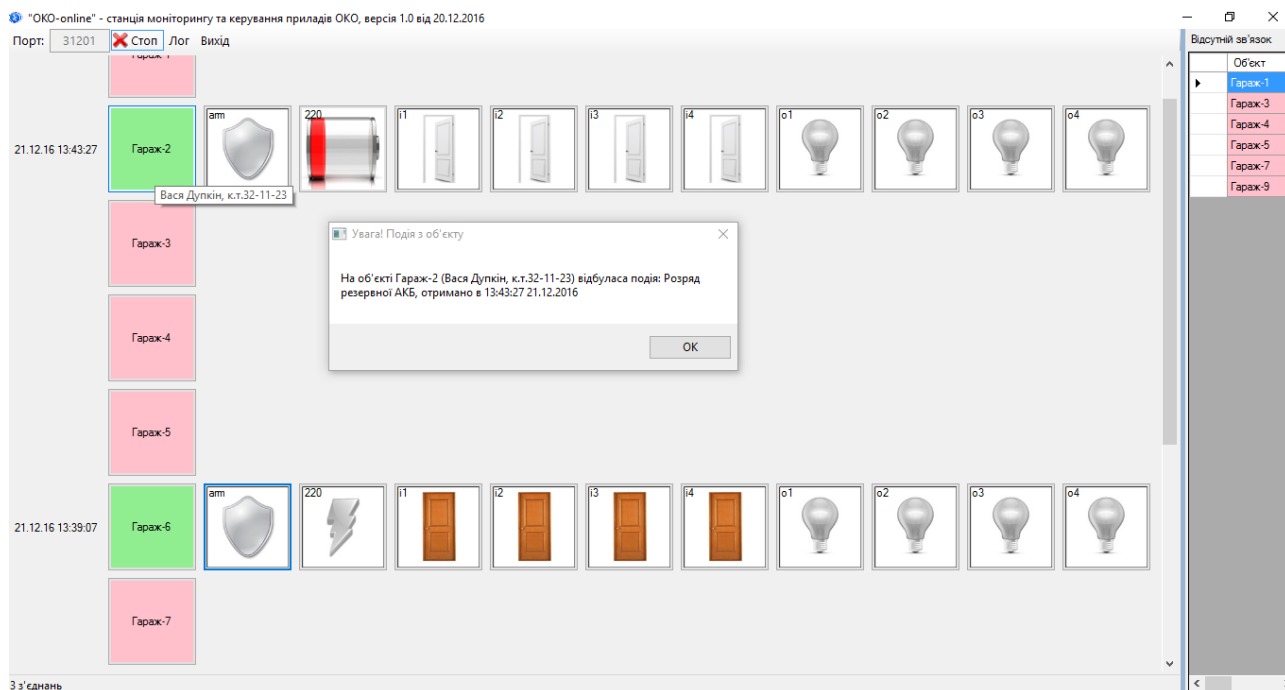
"OKO-online" - станція моніторингу та керування приладів ОКО, версія 1.0 від 20.12.2016

Порт: 31201 Стоп Лог Вихід

Гараж-1

21.12.16 13:43:27 Гараж-2 arm 220 i1 i2 i3 i4 o1 o2 o3 o4

Вася Дупкін, к.т.32-11-23

Гараж-3

Увага! Подія з об'єкту

На об'єкті Гараж-2 (Вася Дупкін, к.т.32-11-23) відбулася подія: Розряд резервної АКБ, отримано в 13:43:27 21.12.2016

OK

Гараж-4

Гараж-5

21.12.16 13:39:07 Гараж-6 arm 220 i1 i2 i3 i4 o1 o2 o3 o4

Гараж-7

3 з'єднань

Відсутній зв'язок

| Об'єкт |
|---|
| Гараж-1 |
| Гараж-3 |
| Гараж-4 |
| Гараж-5 |
| Гараж-7 |
| Гараж-9 |